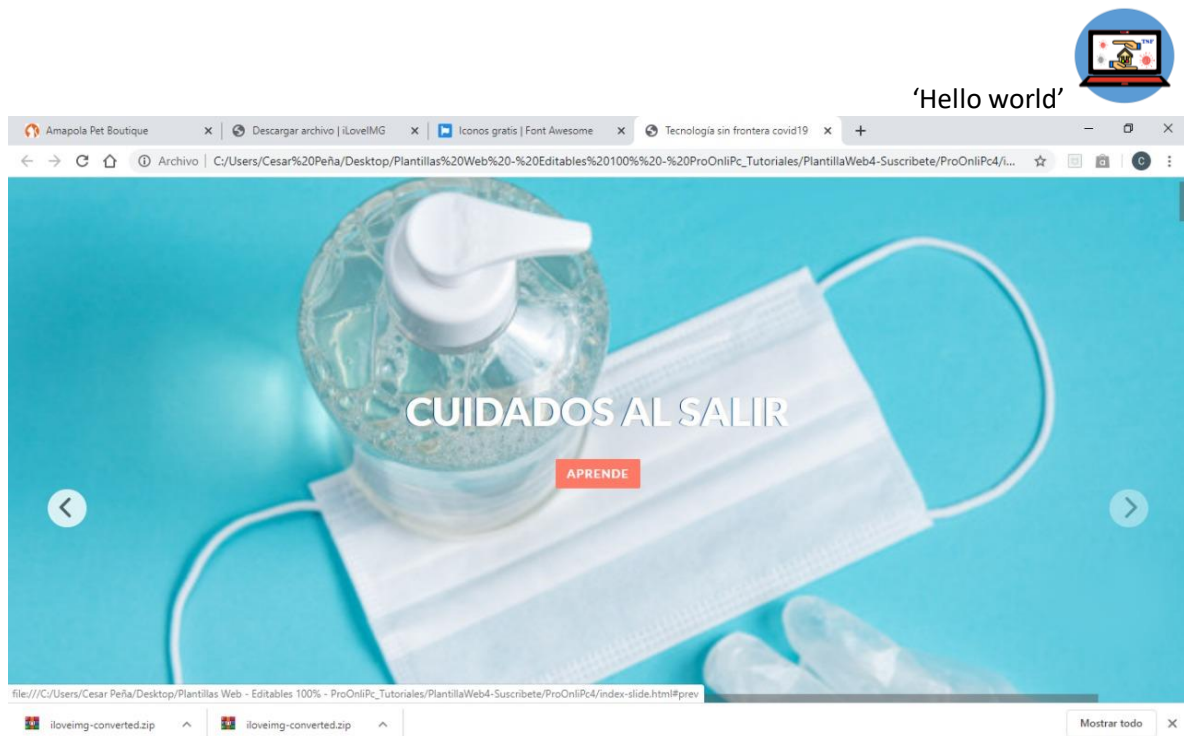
'Hello world'

Amapola Pet Boutique ×
Descargar archivo | iLoveIMG ×
Iconos gratis | Font Awesome ×
Tecnología sin frontera covid19 ×
+

Archivo | C:/Users/Cesar%20Peña/Desktop/Plantillas%20Web%20-%20Editables%20100%%20-%20ProOnliPc_Tutoriales/PlantillaWeb4-Suscribete/ProOnliPc4/i...

CUIDADOS AL SALIR

APRENDE

file:///C:/Users/Cesar Peña/Desktop/Plantillas Web - Editables 100% - ProOnliPc_Tutoriales/PlantillaWeb4-Suscribete/ProOnliPc4/index-slide.html#prev

iloveimg-converted.zip
iloveimg-converted.zip
Mostrar todo ×